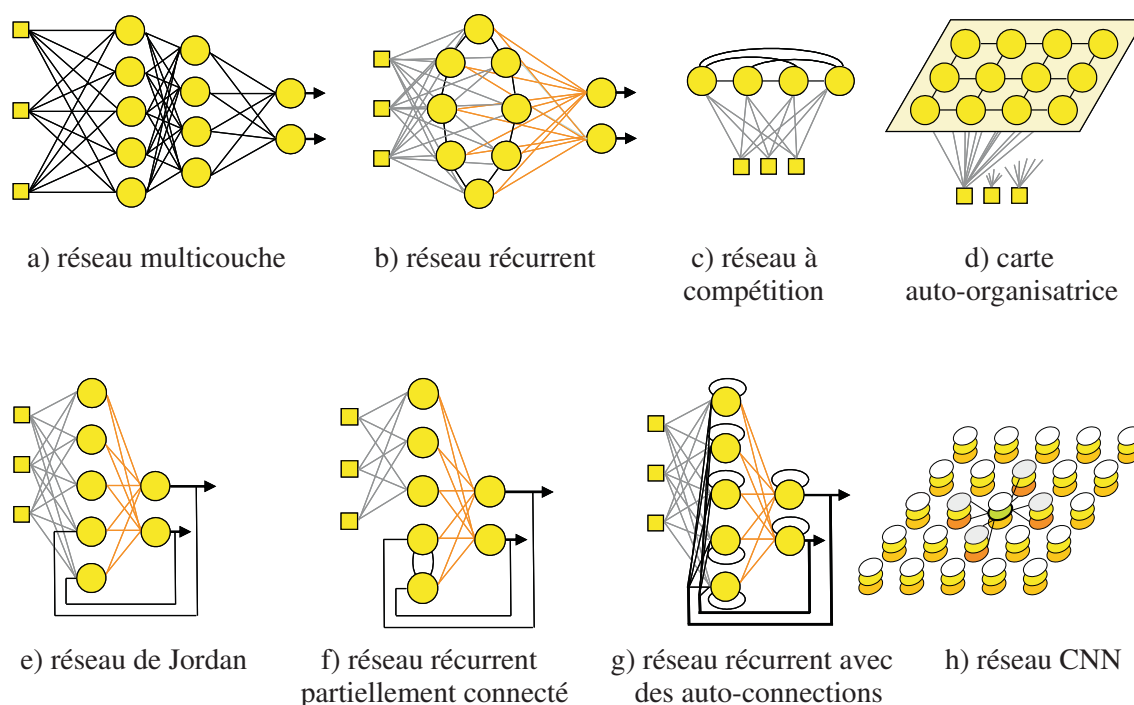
a) réseau multicouche

b) réseau récurrent

c) réseau à compétition

d) carte auto-organisatrice

e) réseau de Jordan

f) réseau récurrent partiellement connecté

g) réseau récurrent avec des auto-connections

h) réseau CNN